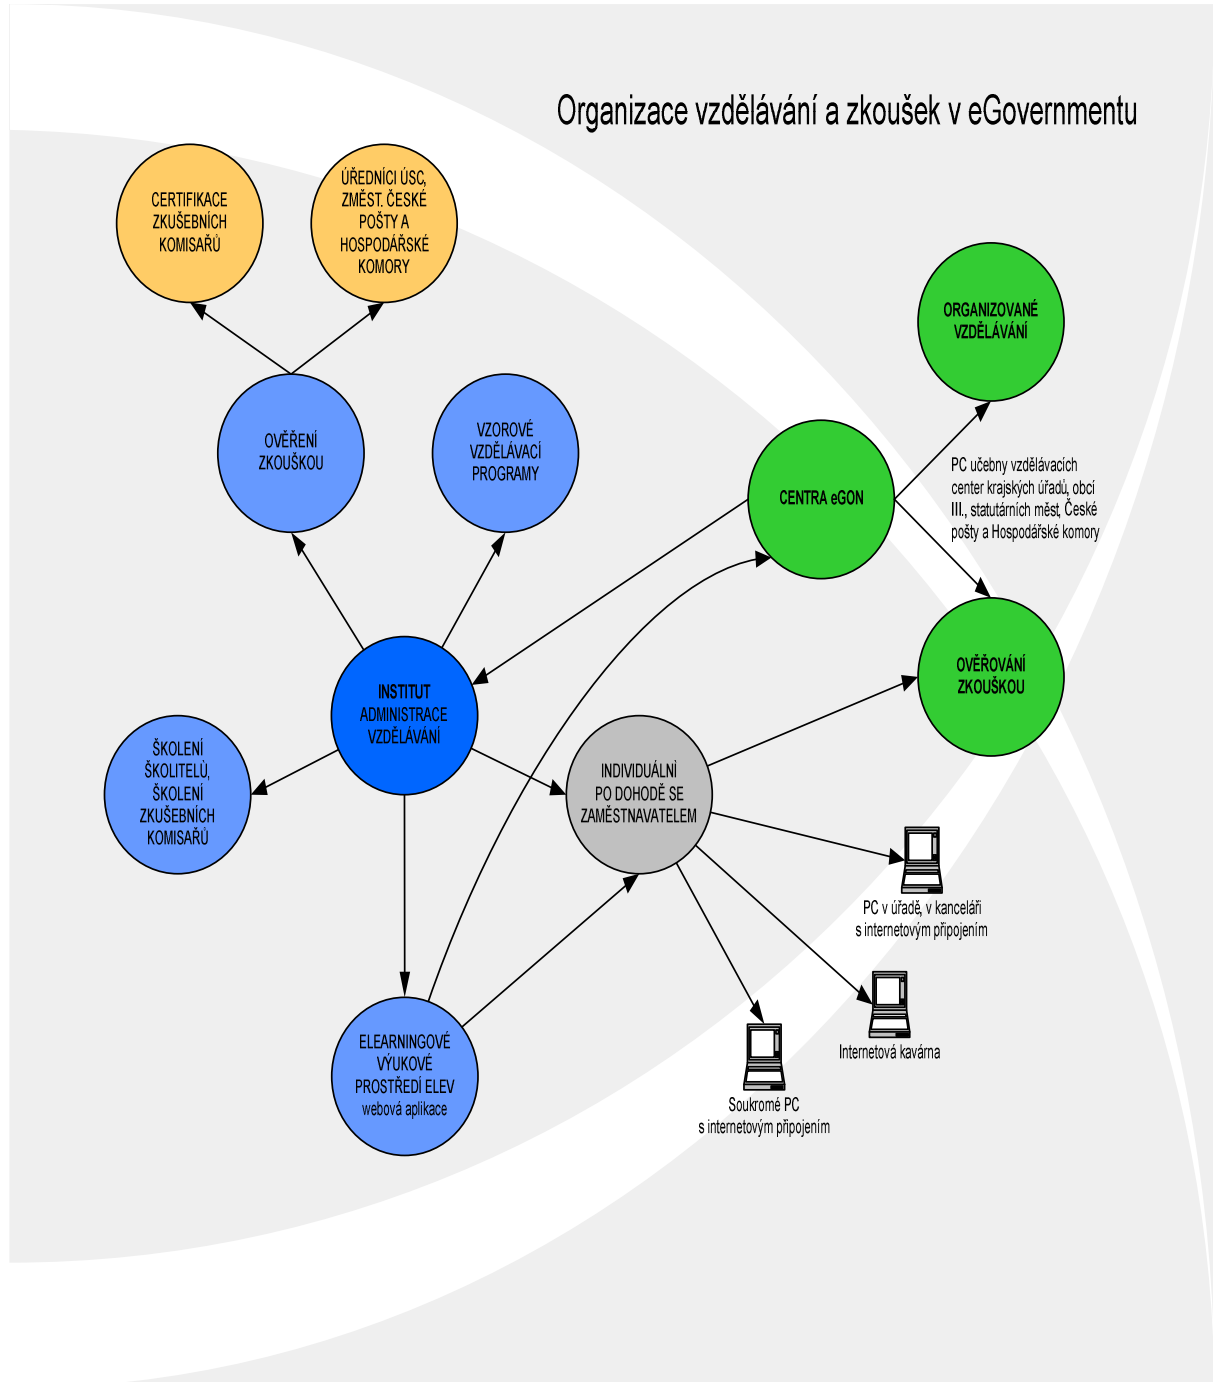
Organizace vzdělávání a zkoušek v eGovernmentu

CERTIFIKACE ZKUŠEBNÍCH KOMISAŘŮ

ÚŘEDNÍCI ÚSC, ZMĚST. ČESKÉ POŠTY A HOSPODÁŘSKÉ KOMORY

ORGANIZOVANÉ VZDĚLÁVÁNÍ

OVĚŘENÍ ZKOUŠKOU

VZOROVÉ VZDĚLÁVACÍ PROGRAMY

CENTRA eGON

PC učebny vzdělávacích center krajských úřadů, obcí III., statutárních měst, České pošty a Hospodářské komory

OVĚŘOVÁNÍ ZKOUŠKOU

INSTITUT ADMINISTRACE VZDĚLÁVÁNÍ

ŠKOLENÍ ŠKOLITELŮ, ŠKOLENÍ ZKUŠEBNÍCH KOMISAŘŮ

INDIVIDUÁLNÍ PO DOHODĚ SE ZAMĚSTNAVATELEM

PC v úřadě, v kanceláři s internetovým připojením

Internetová kavárna

ELEARNINGOVÉ VÝUKOVÉ PROSTŘEDÍ ELEV webová aplikace

Soukromé PC s internetovým připojením